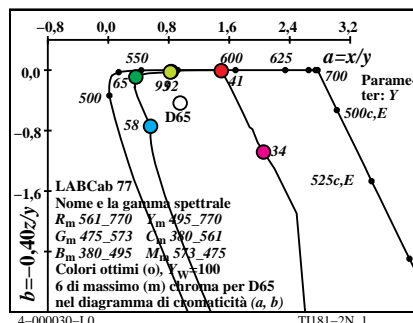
–0,8 0,0 0,8 1,6 2,4 3,2

$a=x/y$

0,0

–0,8

–1,6

550 600 625 700

500 65 992 41

58 D65

34

Parameter: $Y$

500c,E

525c,E

$b=-0,4 0z/y$

LABCab 77
Nome e la gamma spettrale
$R_m$ 561_770 $Y_m$ 495_770
$G_m$ 475_573 $C_m$ 380_561
$B_m$ 380_495 $M_m$ 573_475
Colori ottimi (o), $Y_W$=100
6 di massimo (m) chroma per D65
nel diagramma di cromaticità (a, b)

4–000030–L0 TI181–2N_1